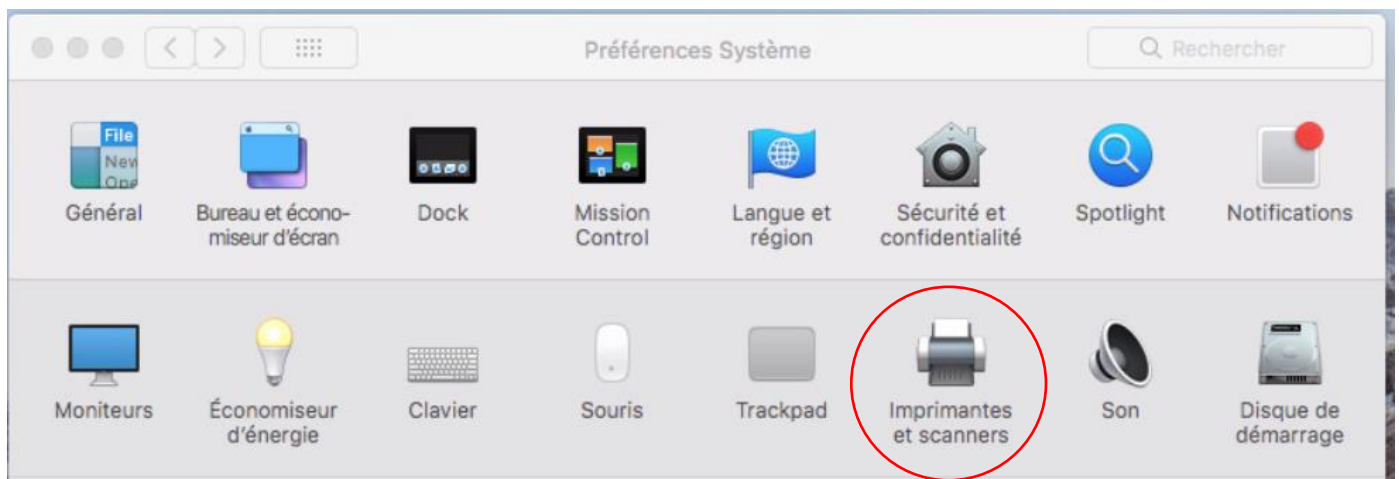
Préférences Système

Rechercher

File New Ope

Général

Bureau et économiseur d'écran

Dock

Mission Control

Langue et région

Sécurité et confidentialité

Spotlight

Notifications

Moniteurs

Économiseur d'énergie

Clavier

Souris

Trackpad

Imprimantes et scanners

Son

Disque de démarrage